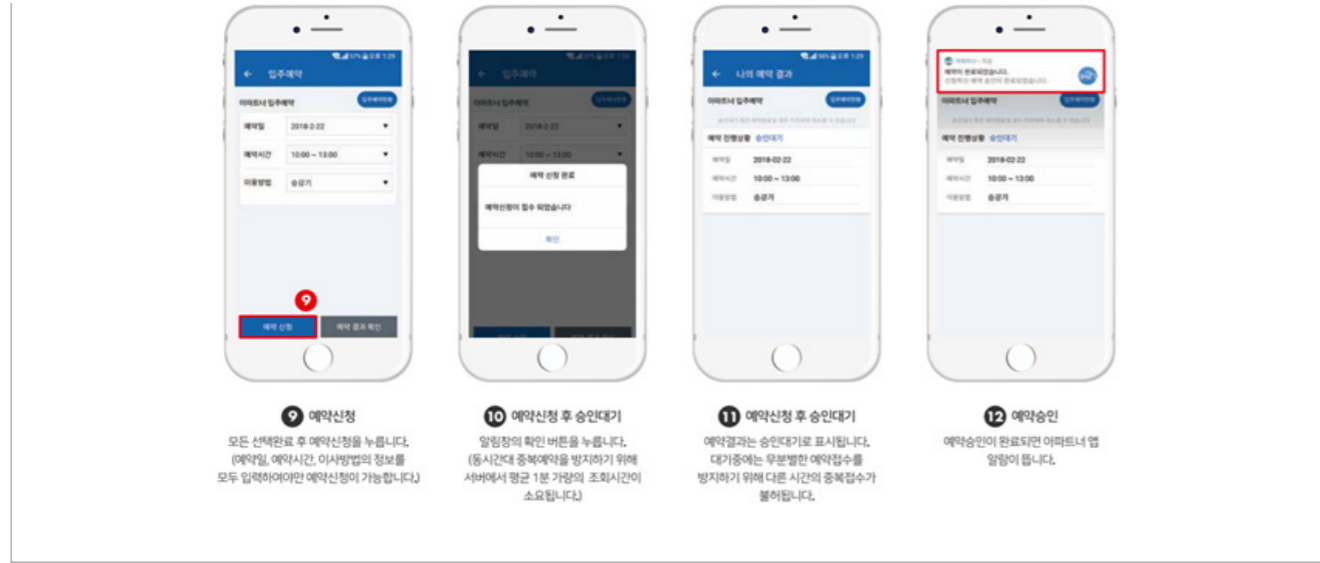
← 입주예약

아파트너 입주예약

입주예약현황

예약일 2018-2-22

예약시간 10:00 ~ 13:00

이용방법 승강기

9

예약 신청

예약 결과 확인

← 입주예약

예약 신청 완료

예약신청이 접수 되었습니다

확인

← 나의 예약 결과

아파트너 입주예약

입주예약현황

예약 진행상황 승인대기

예약일 2018-02-22

예약시간 10:00 ~ 13:00

이용방법 승강기

아파트너 · 지금

예약이 완료되었습니다.

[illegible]

아파트너 입주예약

예약 진행상황 승인대기

예약일 2018-02-22

예약시간 10:00 ~ 13:00

이용방법 승강기

9 예약신청

모든 선택완료 후 예약신청을 누릅니다. (예약일, 예약시간, 이사방법의 정보를 모두 입력하여야만 예약신청이 가능합니다.)

10 예약신청 후 승인대기

알림창의 확인 버튼을 누릅니다. (동시간대 중복예약을 방지하기 위해 서버에서 평균 1분 가량의 조회시간이 소요됩니다.)

11 예약신청 후 승인대기

예약결과는 승인대기로 표시됩니다. 대기중에는 무분별한 예약접수를 방지하기 위해 다른 시간의 중복접수가 불허됩니다.

12 예약승인

예약승인이 완료되면 아파트너 앱 알람이 뜹니다.